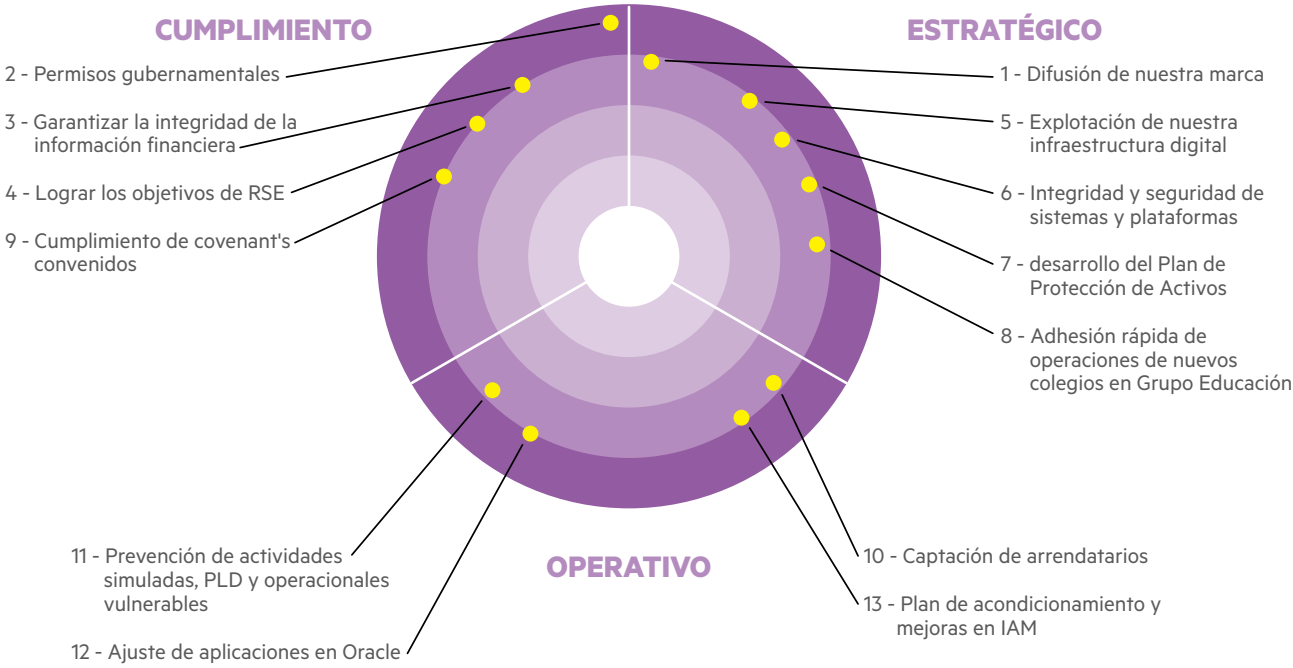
CUMPLIMIENTO

ESTRATÉGICO

2 - Permisos gubernamentales

3 - Garantizar la integridad de la información financiera

4 - Lograr los objetivos de RSE

9 - Cumplimiento de covenant's convenidos

1 - Difusión de nuestra marca

5 - Explotación de nuestra infraestructura digital

6 - Integridad y seguridad de sistemas y plataformas

7 - desarrollo del Plan de Protección de Activos

8 - Adhesión rápida de operaciones de nuevos colegios en Grupo Educación

11 - Prevención de actividades simuladas, PLD y operacionales vulnerables

OPERATIVO

10 - Captación de arrendatarios

13 - Plan de acondicionamiento y mejoras en IAM

12 - Ajuste de aplicaciones en Oracle